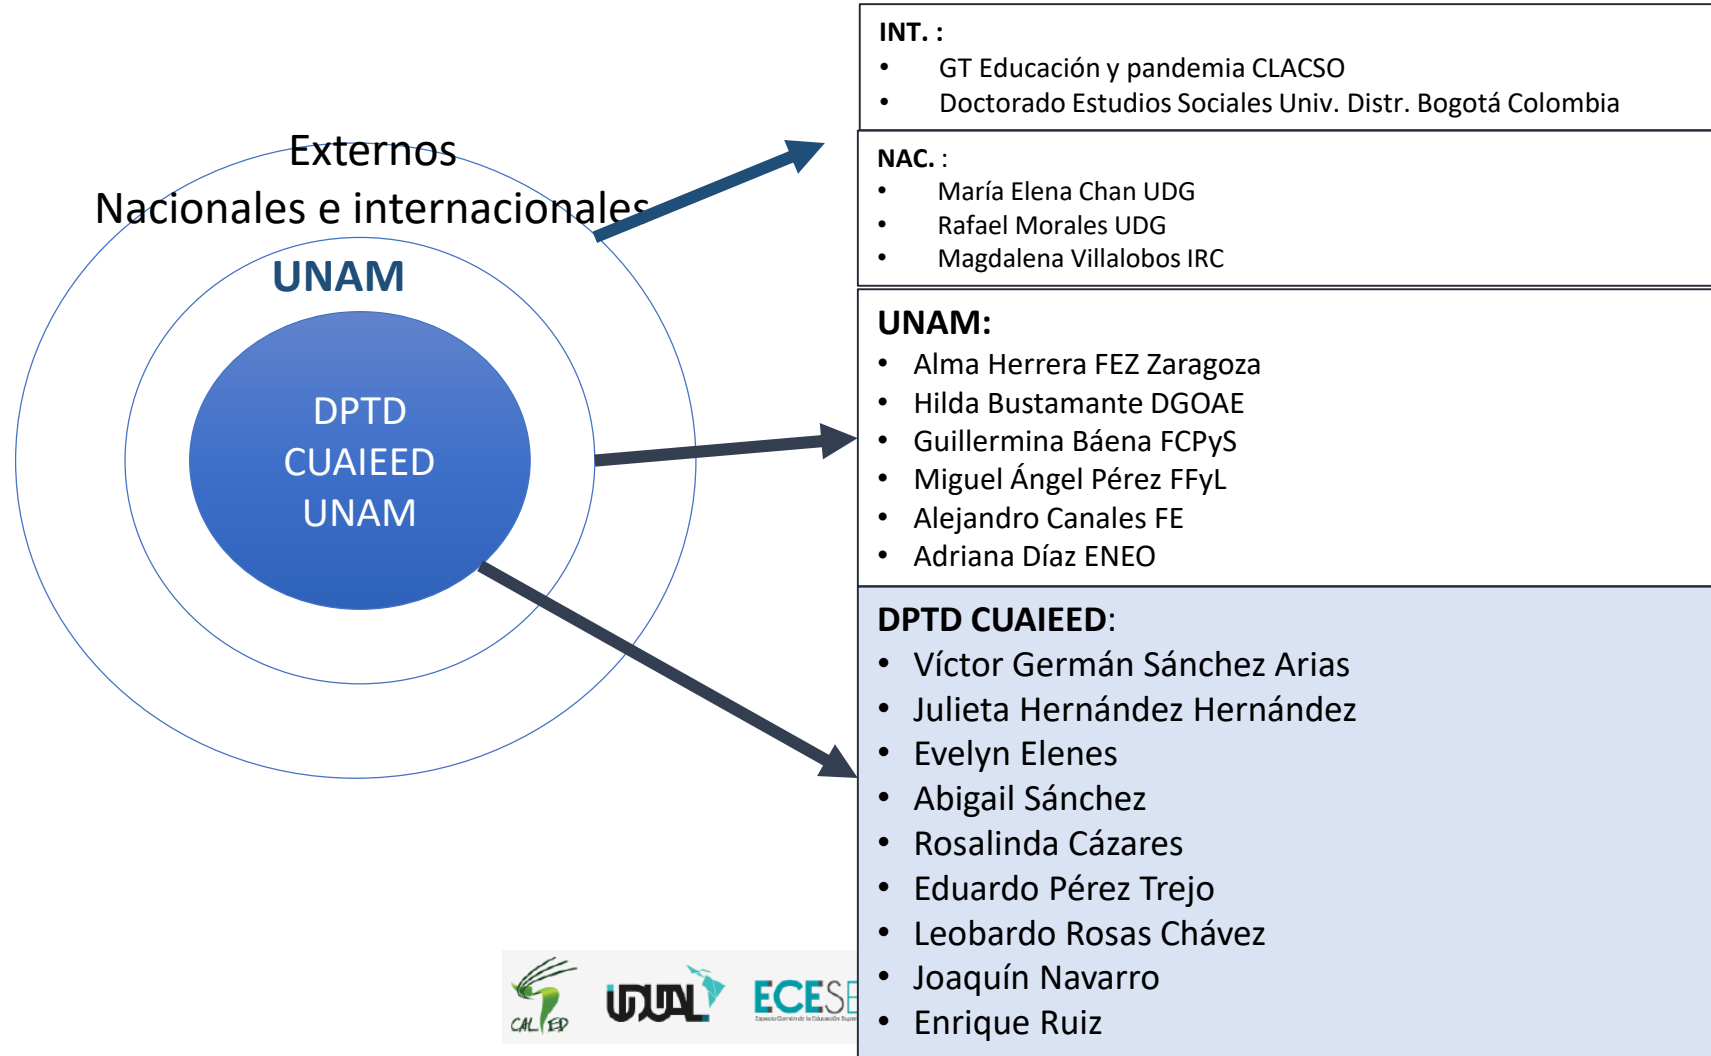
Externos
Nacionales e internacionales

UNAM

DPTD
CUAIEED
UNAM

INT. :
- GT Educación y pandemia CLACSO
- Doctorado Estudios Sociales Univ. Distr. Bogotá Colombia

NAC. :
- María Elena Chan UDG
- Rafael Morales UDG
- Magdalena Villalobos IRC

UNAM:
- Alma Herrera FEZ Zaragoza
- Hilda Bustamante DGOAE
- Guillermina Báena FCPyS
- Miguel Ángel Pérez FFyL
- Alejandro Canales FE
- Adriana Díaz ENEO

DPTD CUAIEED:
- Víctor Germán Sánchez Arias
- Julieta Hernández Hernández
- Evelyn Elenes
- Abigail Sánchez
- Rosalinda Cázares
- Eduardo Pérez Trejo
- Leobardo Rosas Chávez
- Joaquín Navarro
- Enrique Ruiz

CALED UDUAL ECESE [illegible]